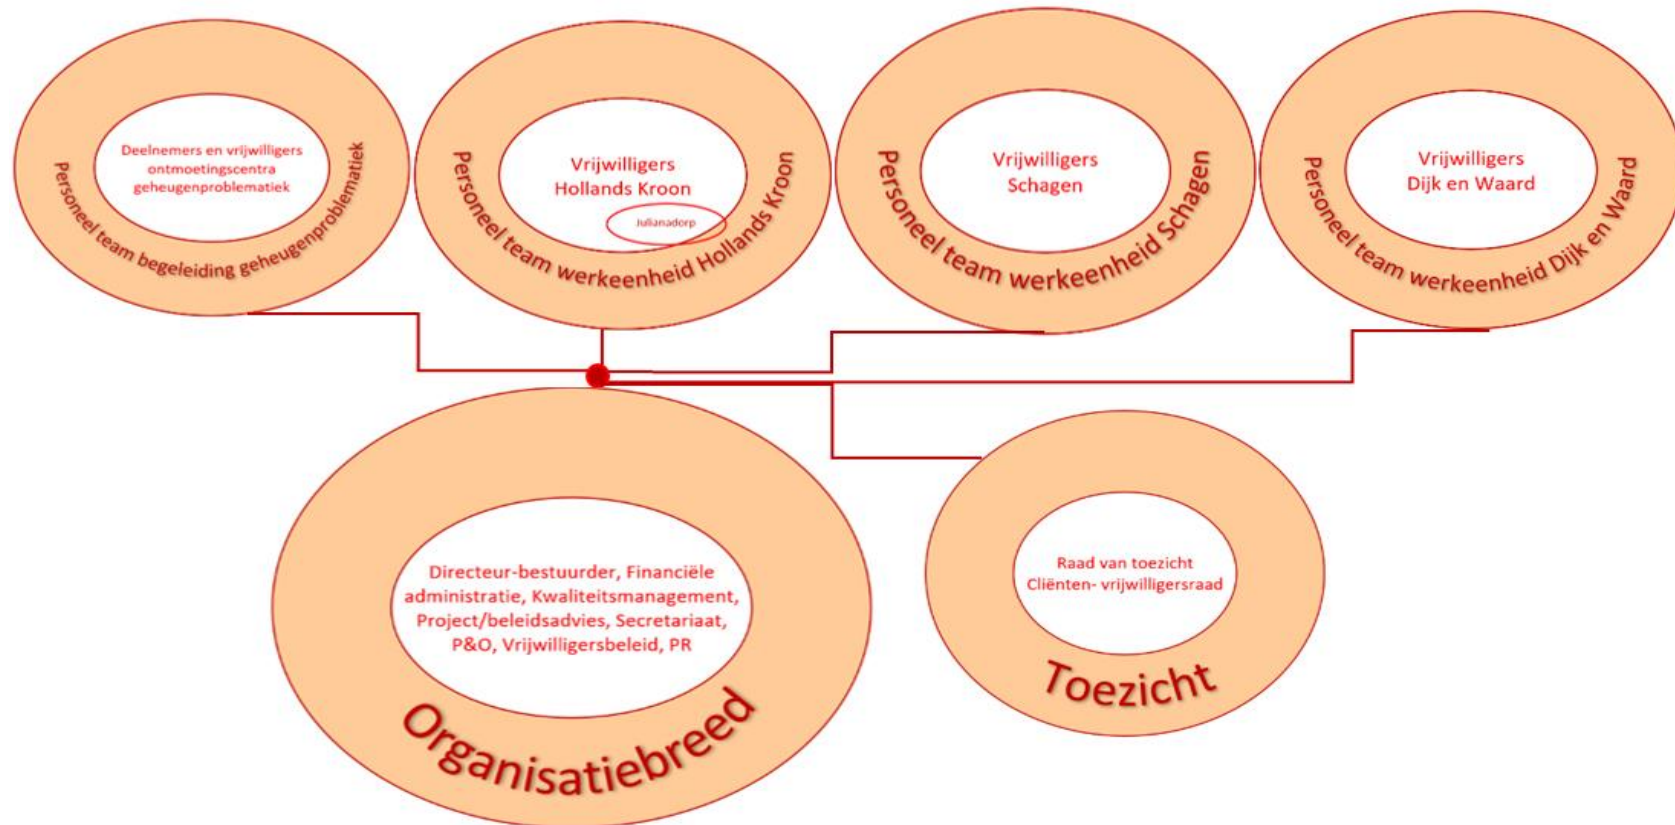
Deelnemers en vrijwilligers ontmoetingscentra geheugenproblematiek

Personeel team begeleiding geheugenproblematiek

Vrijwilligers Hollands Kroon

Julianadorp

Personeel team werkeenheid Hollands Kroon

Vrijwilligers Schagen

Personeel team werkeenheid Schagen

Vrijwilligers Dijk en Waard

Personeel team werkeenheid Dijk en Waard

Directeur-bestuurder, Financiële administratie, Kwaliteitsmanagement, Project/beleidsadvies, Secretariaat, P&O, Vrijwilligersbeleid, PR

Organisatiebreed

Raad van toezicht
Cliënten- vrijwilligersraad

Toezicht